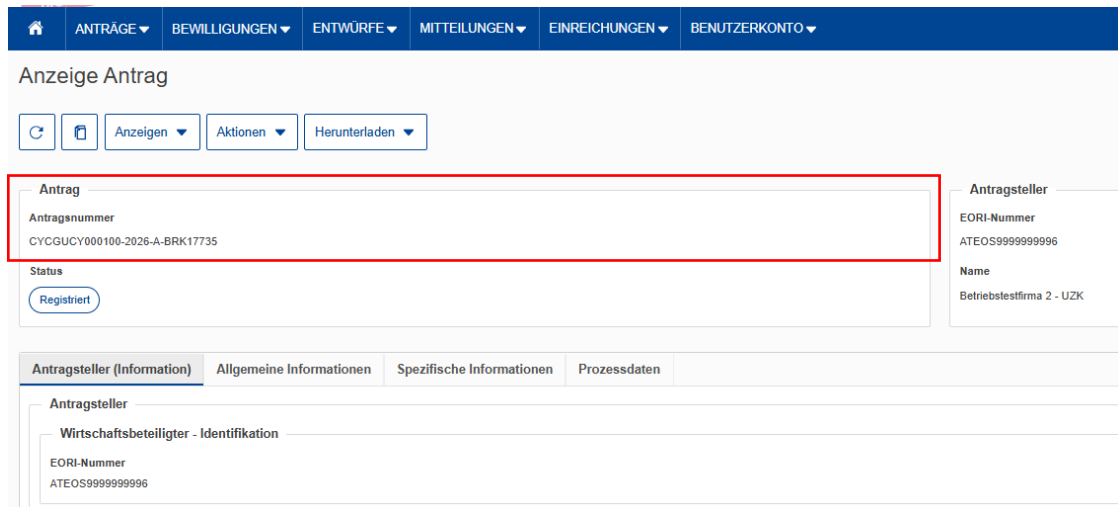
ANTRÄGE ▾ BEWILLIGUNGEN ▾ ENTWÜRFE ▾ MITTEILUNGEN ▾ EINREICHUNGEN ▾ BENUTZERKONTO ▾

Anzeige Antrag

Anzeigen ▾ Aktionen ▾ Herunterladen ▾

Antrag

Antragsnummer

CYCGUCY000100-2026-A-BRK17735

Status

Registriert

Antragsteller

EORI-Nummer

ATEOS9999999996

Name

Betriebstestfirma 2 - UZK

Antragsteller (Information) | Allgemeine Informationen | Spezifische Informationen | Prozessdaten

Antragsteller

Wirtschaftsbeteiligter - Identifikation

EORI-Nummer

ATEOS9999999996